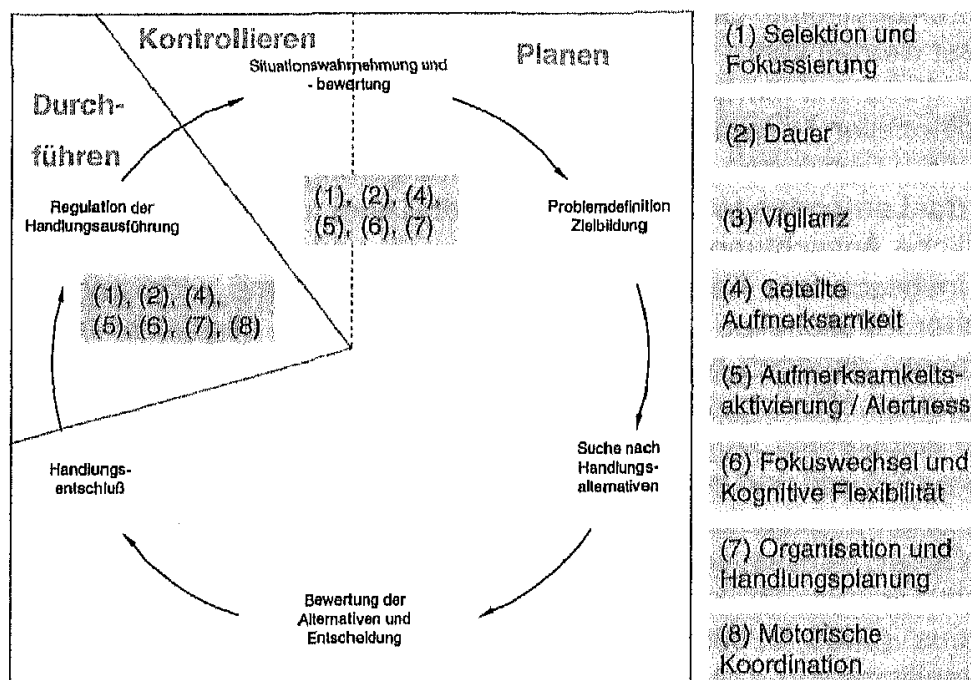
Kontrollieren

Planen

Durchführen

Situationswahrnehmung und - bewertung

(1), (2), (4), (5), (6), (7)

Problemdefinition Zielbildung

Suche nach Handlungsalternativen

Bewertung der Alternativen und Entscheidung

Handlungsentschluß

Regulation der Handlungsausführung

(1), (2), (4), (5), (6), (7), (8)

(1) Selektion und Fokussierung

(2) Dauer

(3) Vigilanz

(4) Geteilte Aufmerksamkeit

(5) Aufmerksamkeitsaktivierung / Alertness

(6) Fokuswechsel und Kognitive Flexibilität

(7) Organisation und Handlungsplanung

(8) Motorische Koordination